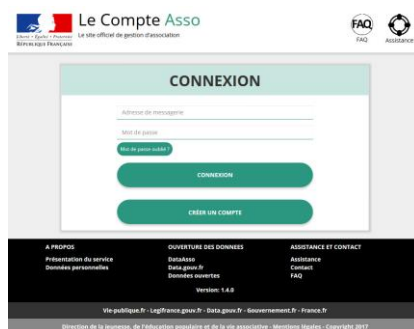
Liberté • Égalité • Fraternité
RÉPUBLIQUE FRANÇAISE

Le Compte Asso
Le site officiel de gestion d'association

FAQ
FAQ

Assistance

CONNEXION

Adresse de messagerie

Mot de passe

Mot de passe oublié ?

CONNEXION

CRÉER UN COMPTE

A PROPOS
Présentation du service
Données personnelles

OUVERTURE DES DONNEES
DataAsso
Data.gouv.fr
Données ouvertes

ASSISTANCE ET CONTACT
Assistance
Contact
FAQ

Version: 1.4.0

Vie-publique.fr - Legifrance.gouv.fr - Data.gouv.fr - Gouvernement.fr - France.fr

Direction de la jeunesse, de l'éducation populaire et de la vie associative - Mentions légales - Copyright 2017